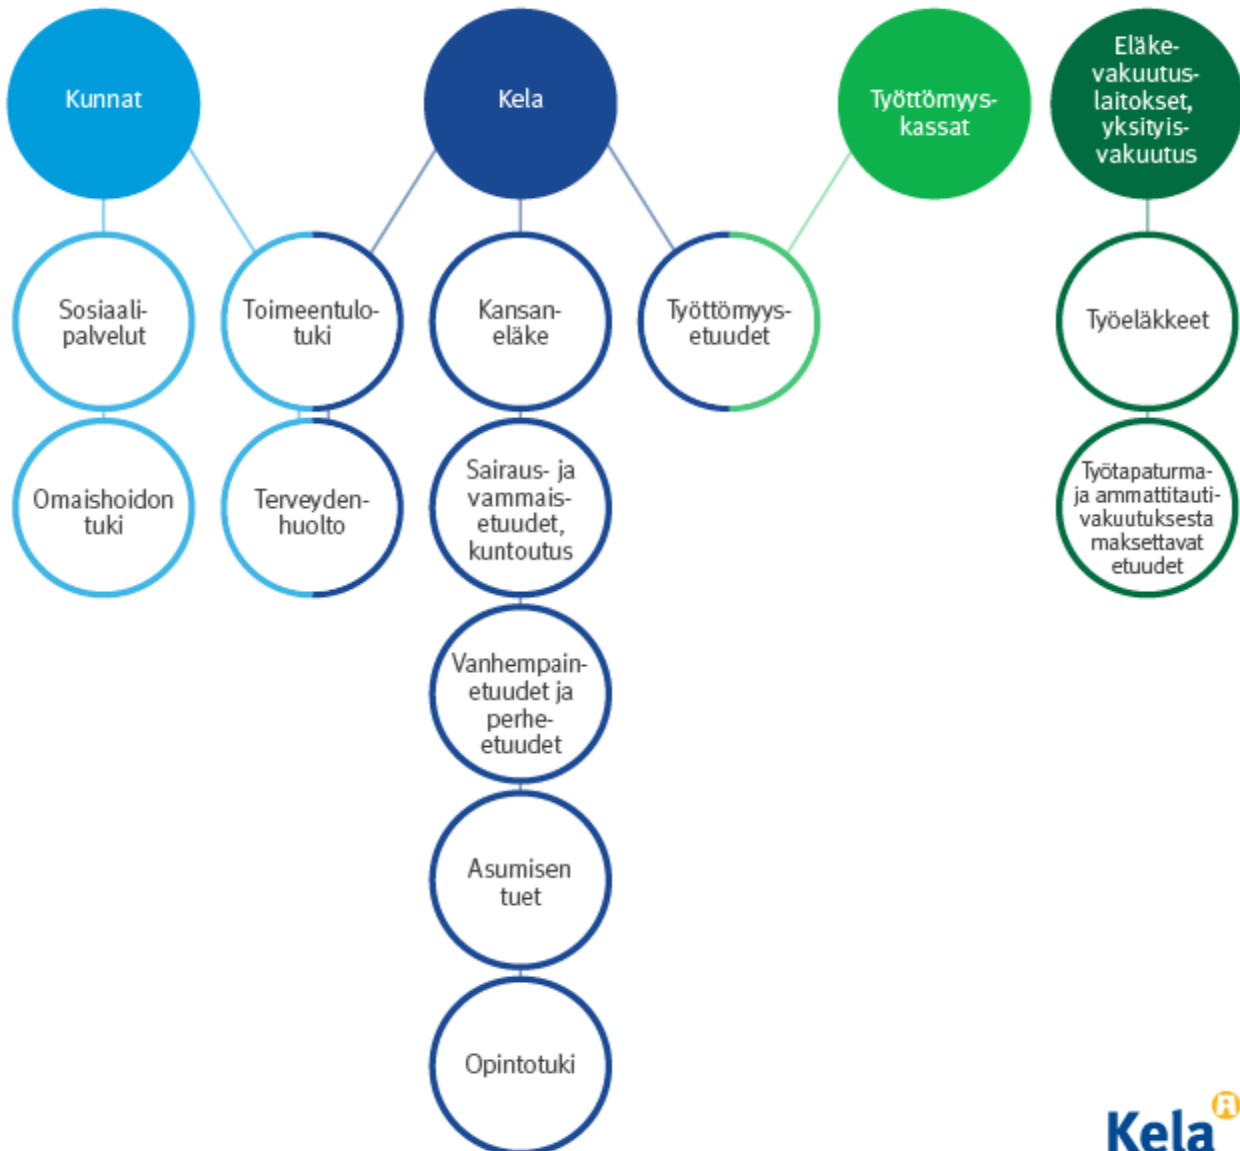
Kunnat

Kela

Työttömyyskassat

Eläkevakuutuslaitokset, yksityisvakuutus

Sosiaalipalvelut

Toimeentulotuki

Kansaneläke

Työttömyysetuudet

Työeläkkeet

Omaishoidon tuki

Terveydenhuolto

Sairaus- ja vammaisetuudet, kuntoutus

Työtapaturma- ja ammattitautivakuutuksesta maksettavat etuudet

Vanhempainetuudet ja perhe-etuudet

Asumisen tuet

Opintotuki

Kela